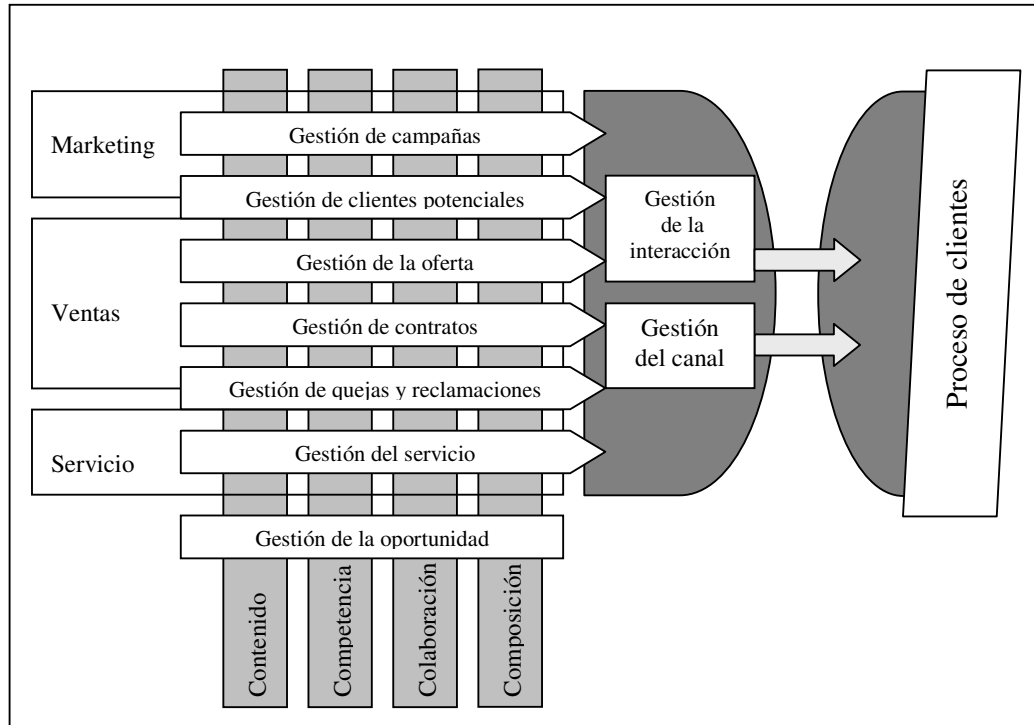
Marketing

Gestión de campañas

Gestión de clientes potenciales

Ventas

Gestión de la oferta

Gestión de contratos

Gestión de quejas y reclamaciones

Servicio

Gestión del servicio

Gestión de la oportunidad

Contenido

Competencia

Colaboración

Composición

Gestión de la interacción

Gestión del canal

Proceso de clientes